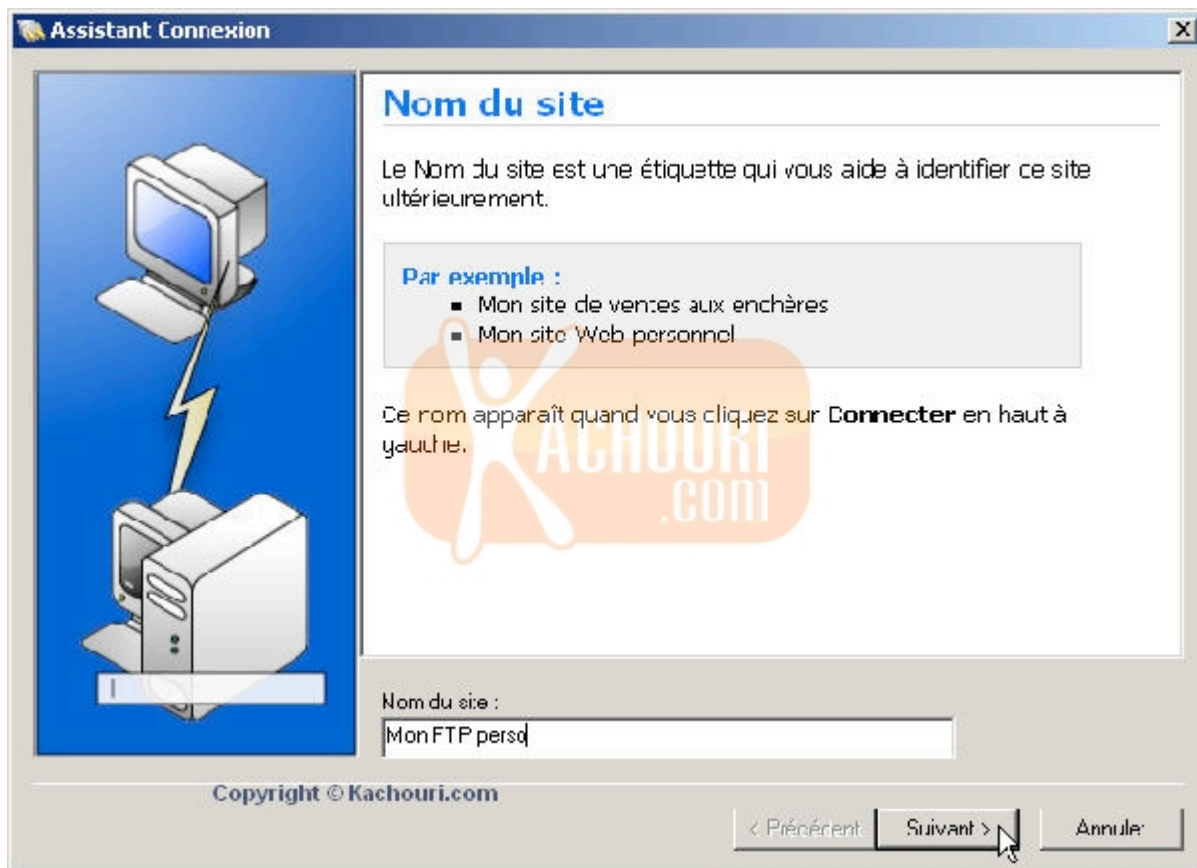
Assistant Connexion

Nom du site

Le Nom du site est une étiquette qui vous aide à identifier ce site ultérieurement.

Par exemple :
- Mon site de ventes aux enchères
- Mon site Web personnel

Ce nom apparaît quand vous cliquez sur **Connecter** en haut à gauche.

KACHOURI .COM

Nom du site :

Mon FTP perso

Copyright © Kachouri.com

< Précédent | Suivant > | Annuler